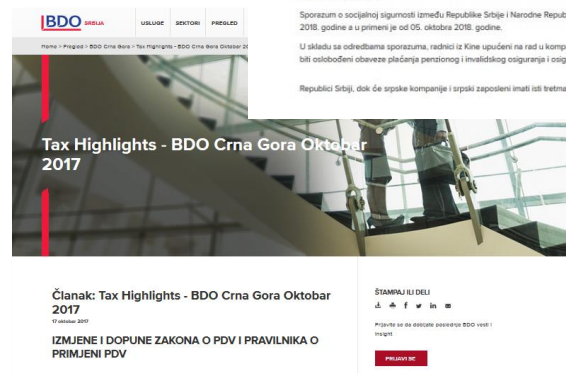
BDO SRBIJA USLUGE SEKTORI PREGLED

Sporazum o socijalnoj sigurnosti između Republike Srbije i Narodne Repub
2018. godine a u primeni je od 05. oktobra 2018. godine.

U skladu sa odredbama sporazuma, radnici iz Kine upućeni na rad u komp
biti oslobođeni obaveze plaćanja penzionog i invalidskog osiguranja i osig

Republici Srbiji, dok će srpske kompanije i srpski zaposleni imati isti tretma

Home > Pregled > BDO Crna Gora > Tax Highlights - BDO Crna Gora Oktobar 2017

Tax Highlights - BDO Crna Gora Oktobar 2017

Članak: Tax Highlights - BDO Crna Gora Oktobar 2017

17 oktobar 2017

IZMJENE I DOPUNE ZAKONA O PDV I PRAVILNIKA O PRIMJENI PDV

ŠTAMPAJ ILI DELI

Prijavite se da dobijate poslednje BDO vesti i insight

PRIJAVI SE